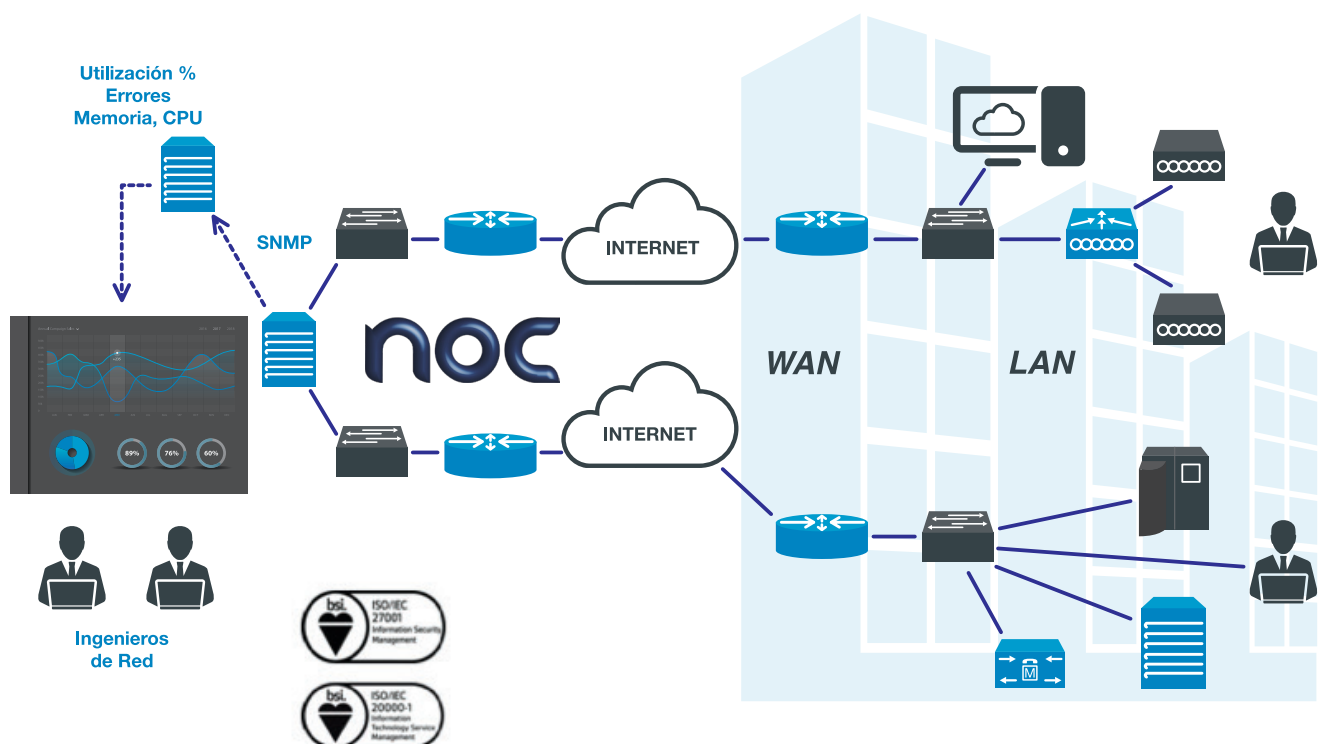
Utilización %
Errores
Memoria, CPU

SNMP

INTERNET

INTERNET

noc

WAN

LAN

89%
76%
60%

Ingenieros
de Red

bsi.
ISO/IEC
27001
Information Security
Management

bsi.
ISO/IEC
20000-1
Information
Technology Service
Management